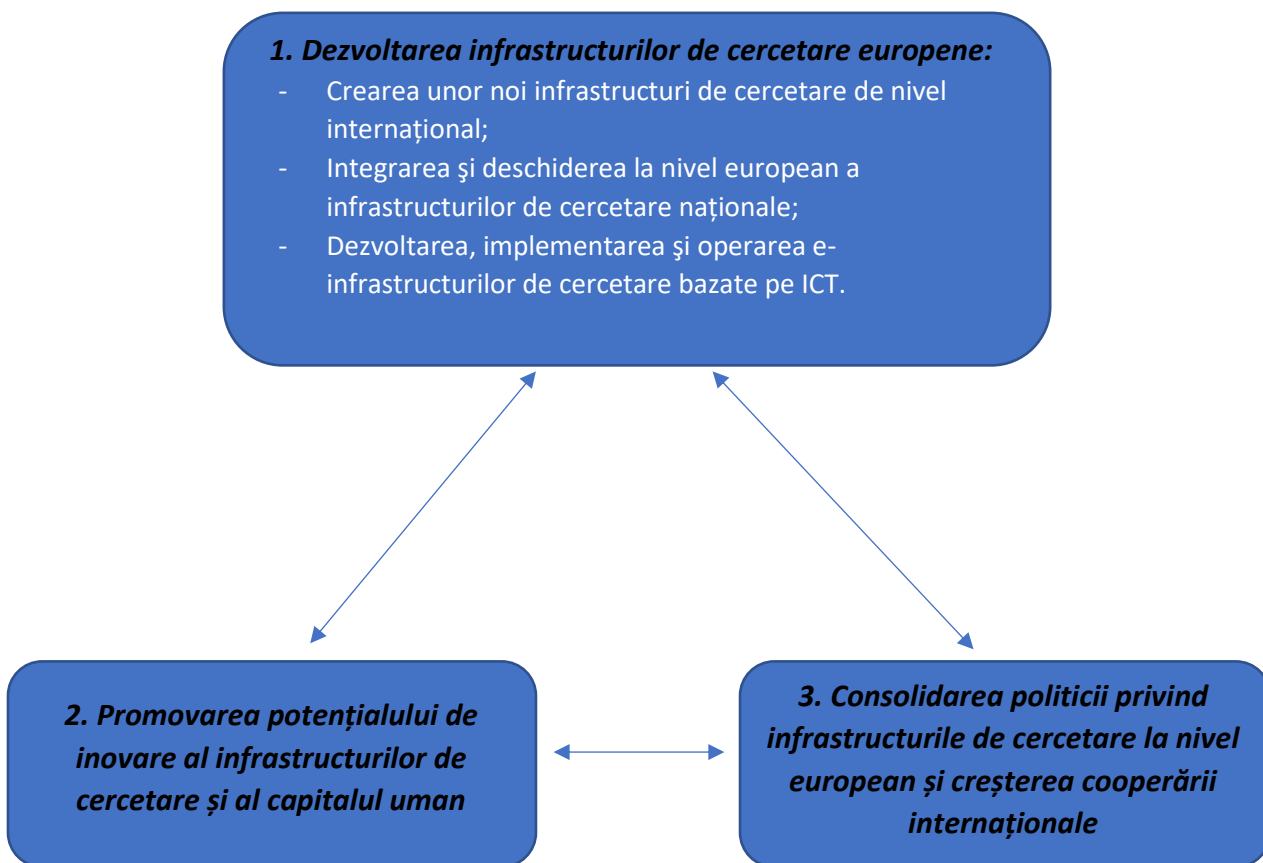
1. Dezvoltarea infrastructurilor de cercetare europene:
- Crearea unor noi infrastructuri de cercetare de nivel internațional;
- Integrarea şi deschiderea la nivel european a infrastructurilor de cercetare naționale;
- Dezvoltarea, implementarea şi operarea e-infrastructurilor de cercetare bazate pe ICT.

2. Promovarea potențialului de inovare al infrastructurilor de cercetare și al capitalul uman

3. Consolidarea politicii privind infrastructurile de cercetare la nivel european și creșterea cooperării internaționale